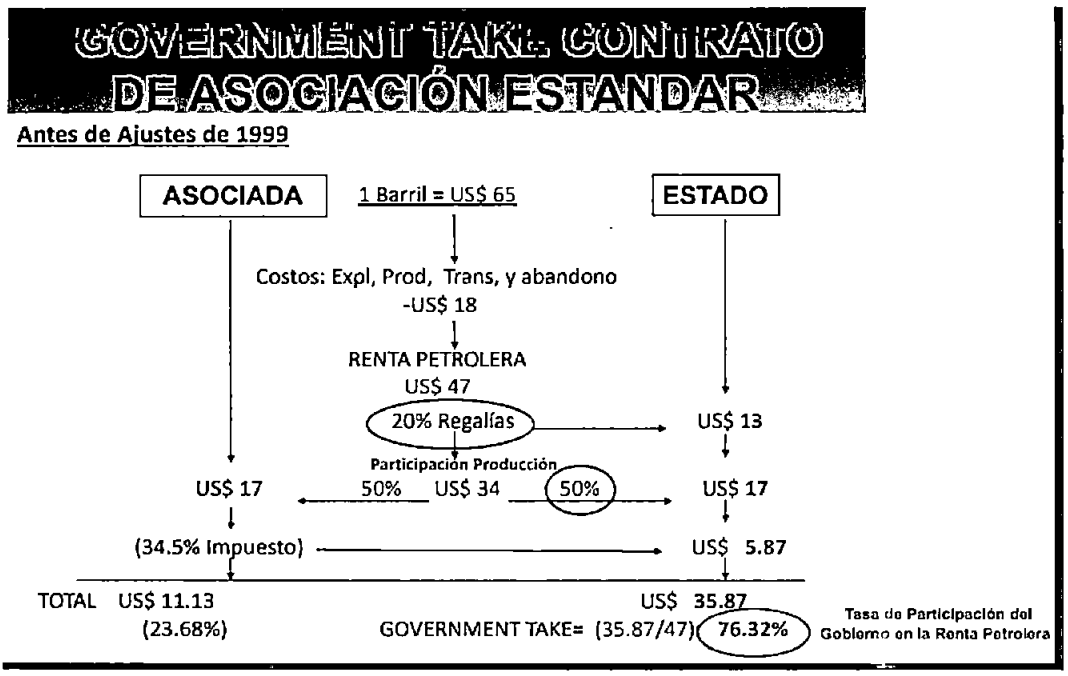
GOVERNMENT TAKE CONTRATO DE ASOCIACIÓN ESTANDAR

Antes de Ajustes de 1999

ASOCIADA

1 Barril = US$ 65

ESTADO

Costos: Expl, Prod, Trans, y abandono
-US$ 18

RENTA PETROLERA
US$ 47

20% Regalías

US$ 13

Participación Producción

US$ 17

50%

US$ 34

50%

US$ 17

(34.5% Impuesto)

US$ 5.87

TOTAL US$ 11.13
(23.68%)

US$ 35.87

GOVERNMENT TAKE= (35.87/47) 76.32%

Tasa de Participación del Gobierno en la Renta Petrolera